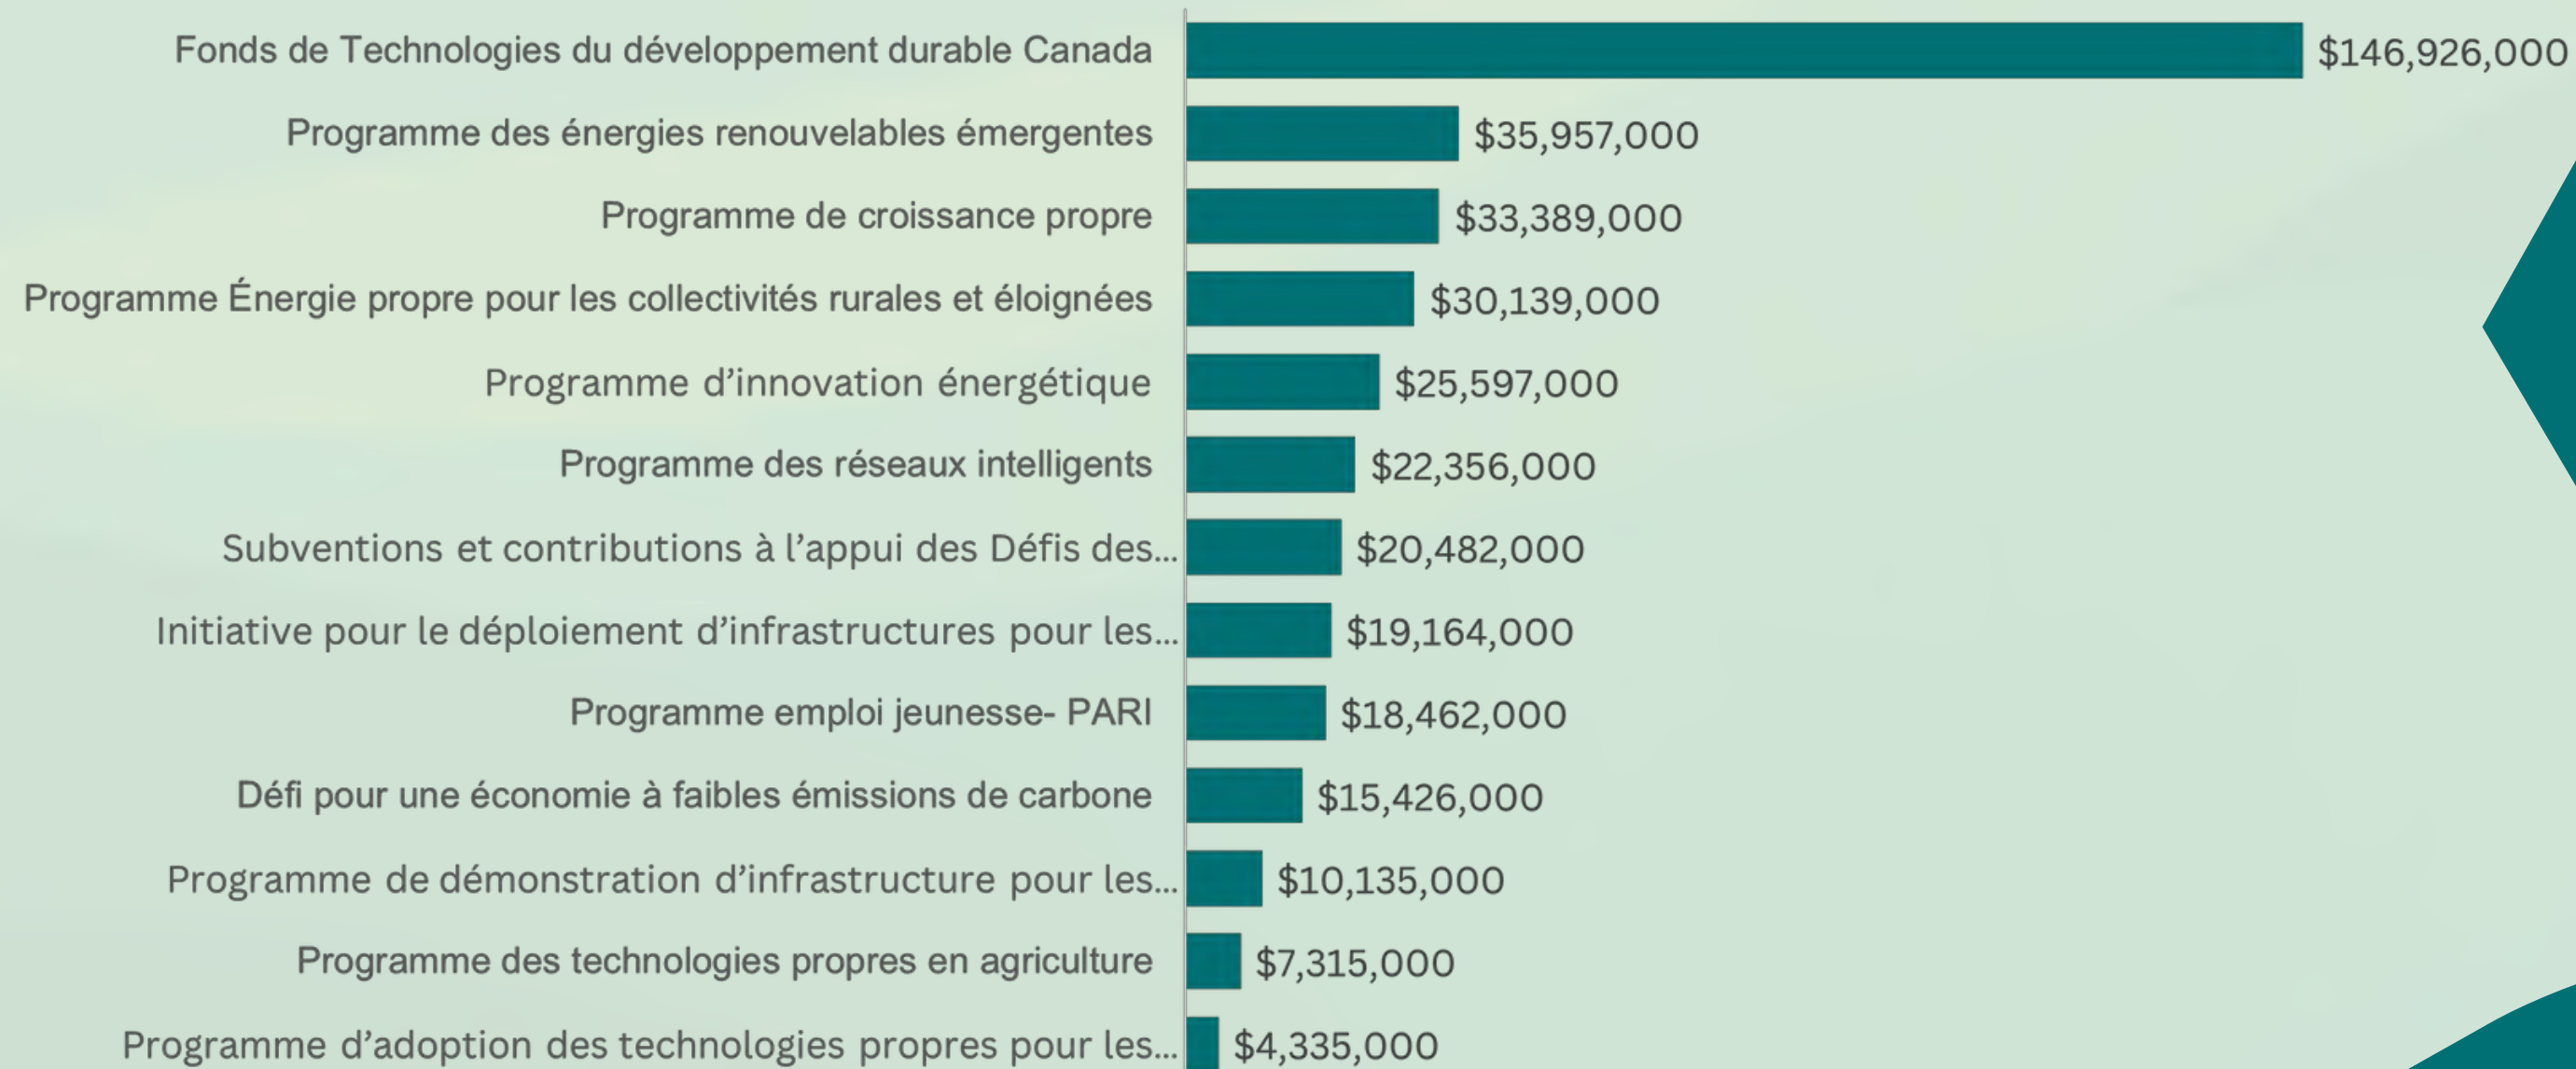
| | |
|---|---|
| Fonds de Technologies du développement durable Canada | $146,926,000 |
| Programme des énergies renouvelables émergentes | $35,957,000 |
| Programme de croissance propre | $33,389,000 |
| Programme Énergie propre pour les collectivités rurales et éloignées | $30,139,000 |
| Programme d'innovation énergétique | $25,597,000 |
| Programme des réseaux intelligents | $22,356,000 |
| Subventions et contributions à l'appui des Défis des... | $20,482,000 |
| Initiative pour le déploiement d'infrastructures pour les... | $19,164,000 |
| Programme emploi jeunesse- PARI | $18,462,000 |
| Défi pour une économie à faibles émissions de carbone | $15,426,000 |
| Programme de démonstration d'infrastructure pour les... | $10,135,000 |
| Programme des technologies propres en agriculture | $7,315,000 |
| Programme d'adoption des technologies propres pour les... | $4,335,000 |